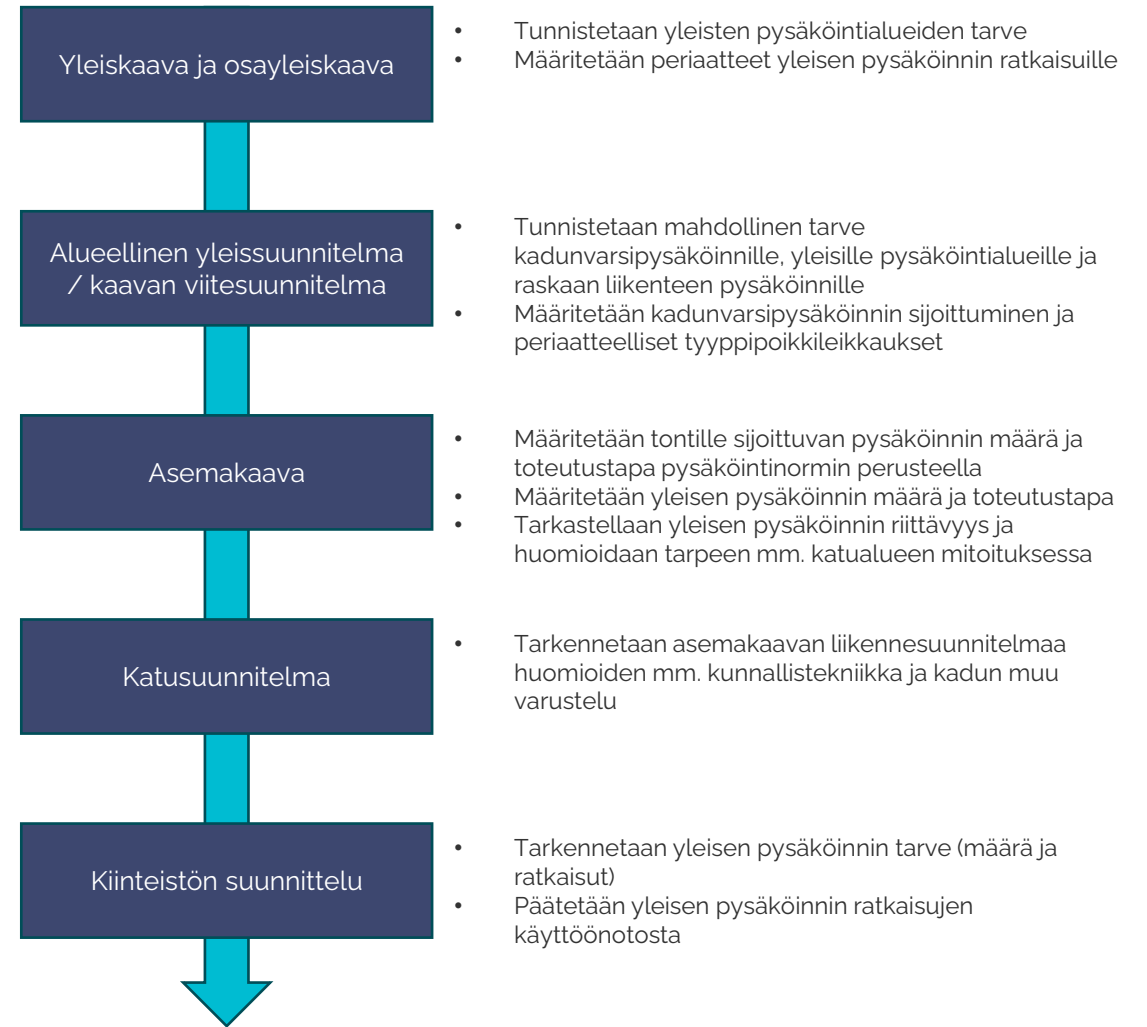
Yleiskaava ja osayleiskaava

• Tunnistetaan yleisten pysäköintialueiden tarve
• Määritetään periaatteet yleisen pysäköinnin ratkaisuille

Alueellinen yleissuunnitelma / kaavan viitesuunnitelma

• Tunnistetaan mahdollinen tarve kadunvarsipysäköinnille, yleisille pysäköintialueille ja raskaan liikenteen pysäköinnille
• Määritetään kadunvarsipysäköinnin sijoittuminen ja periaatteelliset tyyppipoikkileikkaukset

Asemakaava

• Määritetään tontille sijoittuvan pysäköinnin määrä ja toteutustapa pysäköintinormin perusteella
• Määritetään yleisen pysäköinnin määrä ja toteutustapa
• Tarkastellaan yleisen pysäköinnin riittävyys ja huomioidaan tarpeen mm. katualueen mitoituksessa

Katusuunnitelma

• Tarkennetaan asemakaavan liikennesuunnitelmaa huomioiden mm. kunnallistekniikka ja kadun muu varustelu

Kiinteistön suunnittelu

• Tarkennetaan yleisen pysäköinnin tarve (määrä ja ratkaisut)
• Päätetään yleisen pysäköinnin ratkaisujen käyttöönotosta